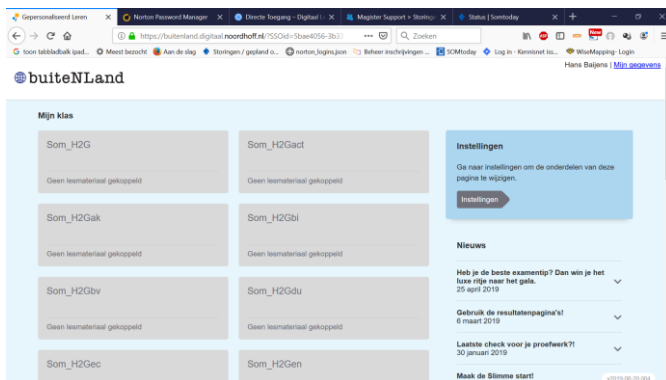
Gepersonaliseerd Leren × | Norton Password Manager × | Directe toegang – Digitaal L × | Magister Support > Storing × | Status | Somtoday × | +

https://buitenland.digitaal.noordhoff.nl/?SSOId=5bae4056-3b3 | ··· | Q Zoeken

toon tabbladbalk ipad... | Meest bezocht | Aan de slag | Storingen / gepland o... | norton_logins.json | Beheer inschrijvingen ... | SOMtoday | Log in - Kennisnet iss... | WiseMapping- Login

Hans Baijens | Mijn gegevens

buiteNLand

Mijn klas

| | |
|---|---|
| Som_H2G<br>Geen lesmateriaal gekoppeld | Som_H2Gact<br>Geen lesmateriaal gekoppeld |
| Som_H2Gak<br>Geen lesmateriaal gekoppeld | Som_H2Gbi<br>Geen lesmateriaal gekoppeld |
| Som_H2Gbv<br>Geen lesmateriaal gekoppeld | Som_H2Gdu<br>Geen lesmateriaal gekoppeld |
| Som_H2Gec | Som_H2Gen |

Instellingen

Ga naar instellingen om de onderdelen van deze pagina te wijzigen.

Instellingen

Nieuws

Heb je de beste examentip? Dan win je het luxe ritje naar het gala.
25 april 2019

Gebruik de resultatenpagina's!
6 maart 2019

Laatste check voor je proefwerk?!
30 januari 2019

Maak de Slimme start!